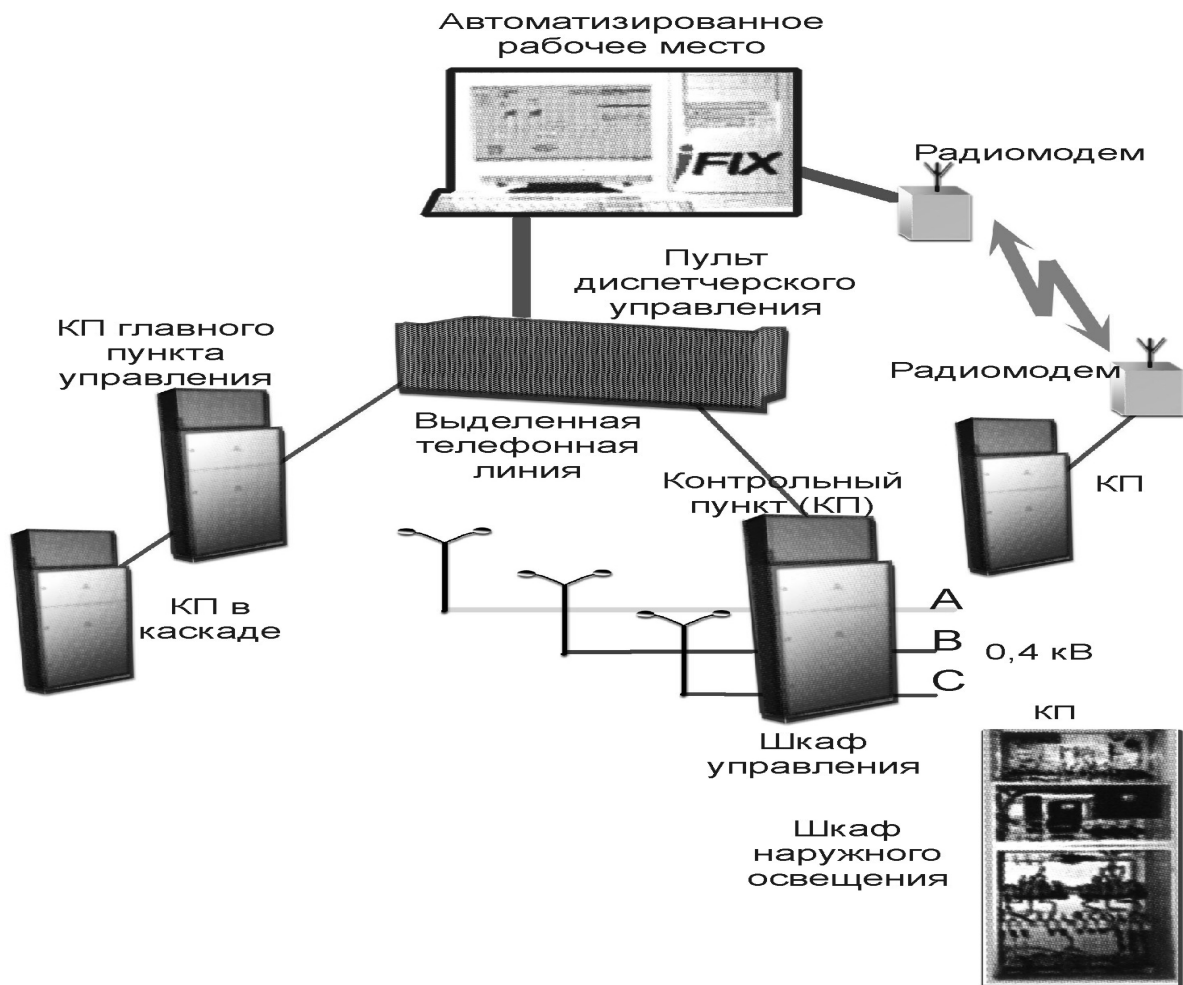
Автоматизированное рабочее место

iFIX

Радиомодем

Пульт диспетчерского управления

КП главного пункта управления

Радиомодем

Выделенная телефонная линия

Контрольный пункт (КП)

КП

КП в каскаде

A

B

0,4 кВ

C

КП

Шкаф управления

Шкаф наружного освещения